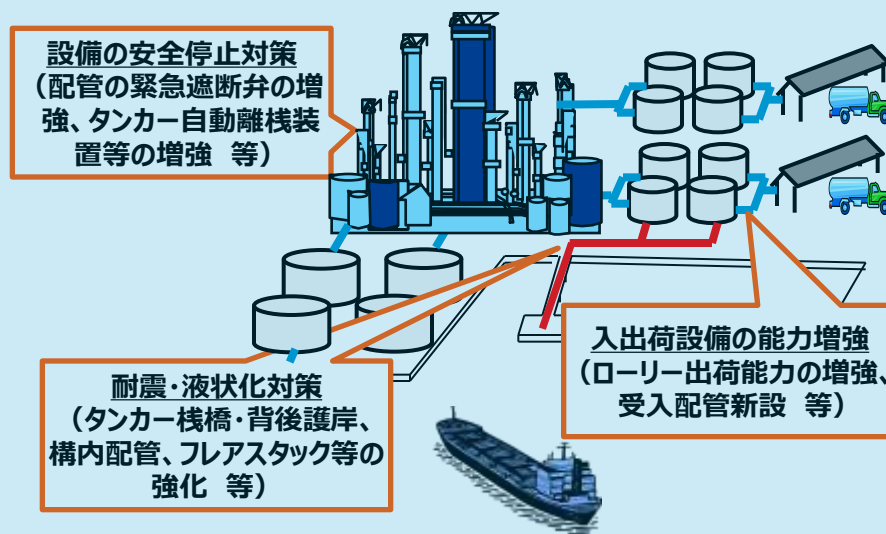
設備の安全停止対策
（配管の緊急遮断弁の増強、タンカー自動離桟装置等の増強　等）

入出荷設備の能力増強
（ローリー出荷能力の増強、受入配管新設　等）

耐震・液状化対策
（タンカー桟橋・背後護岸、構内配管、フレアスタック等の強化　等）